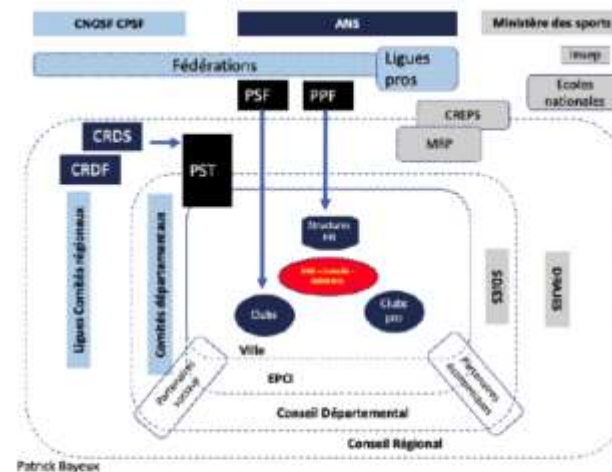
CNOSF CPSF

ANS

Ministère des sports

Fédérations

Ligues pros

Insep

Ecoles nationales

PSF

PPF

CREPS

MRP

CRDS

CRDF

PST

Ligues Comités régionaux

Comités départementaux

Structures HN

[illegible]

SDJES

DRAJES

Clubs

Clubs pro

Ville

Partenaires sociaux

Partenaires économiques

EPCI

Conseil Départemental

Conseil Régional

Patrick Bayeux